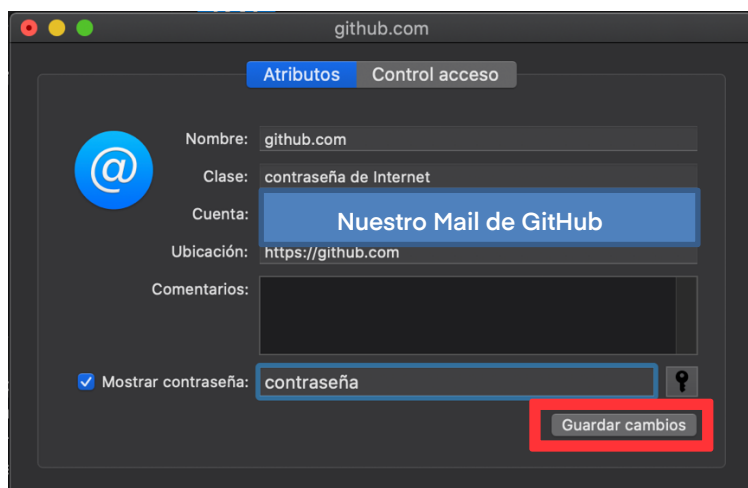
github.com

Atributos | Control acceso

Nombre: github.com

Clase: contraseña de Internet

Cuenta: Nuestro Mail de GitHub

Ubicación: https://github.com

Comentarios:

Mostrar contraseña: contraseña

Guardar cambios